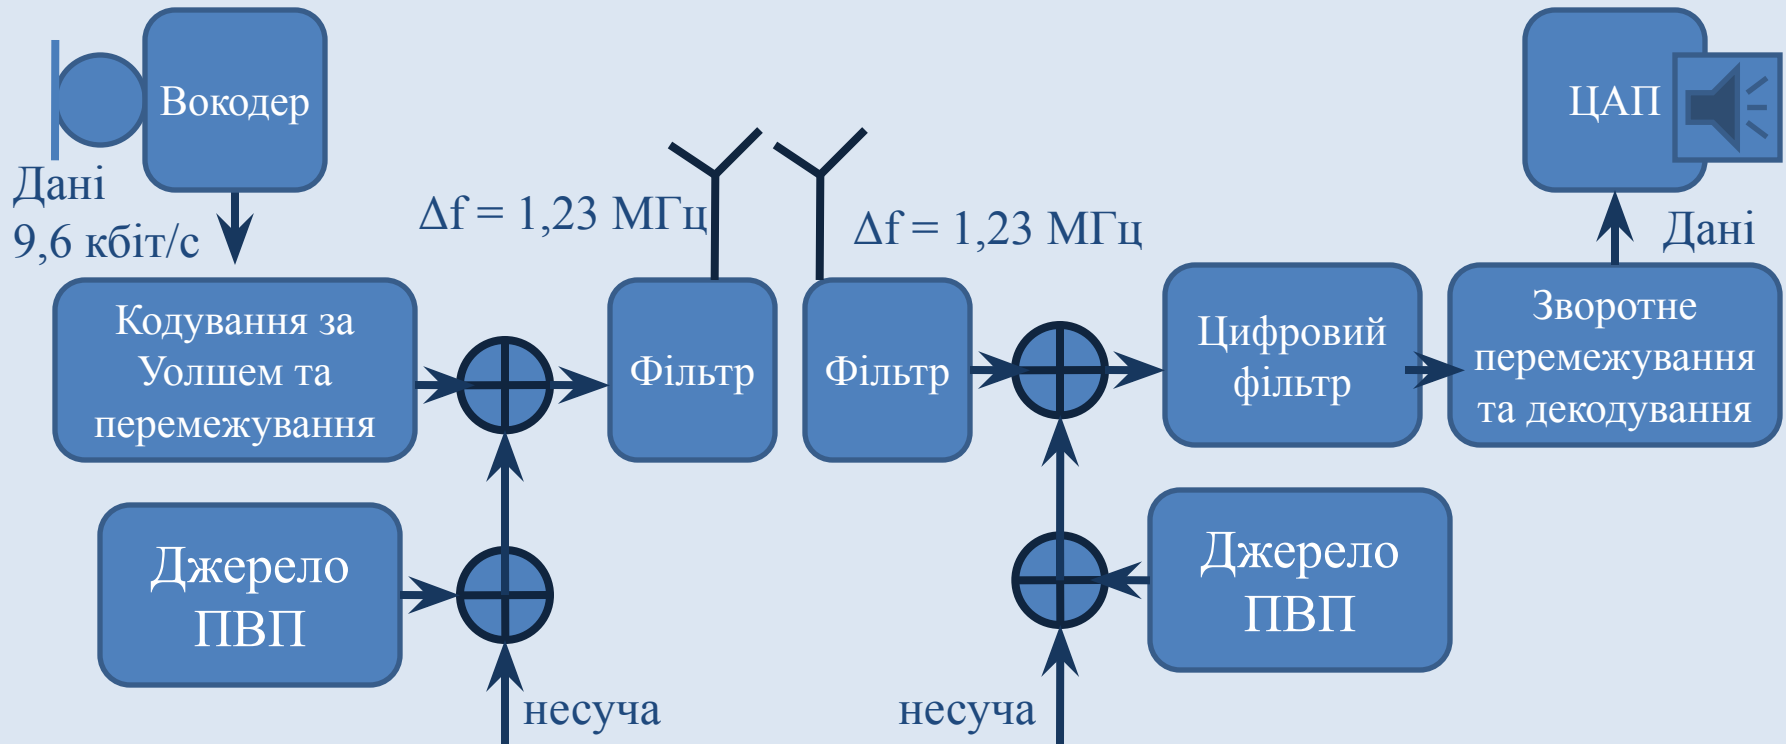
Вокодер

Дані
9,6 кбіт/с

Кодування за Уолшем та перемежування

$\Delta f = 1,23$ МГц

Фільтр

Фільтр

$\Delta f = 1,23$ МГц

Цифровий фільтр

Зворотне перемежування та декодування

ЦАП

Дані

Джерело ПВП

несуча

несуча

Джерело ПВП